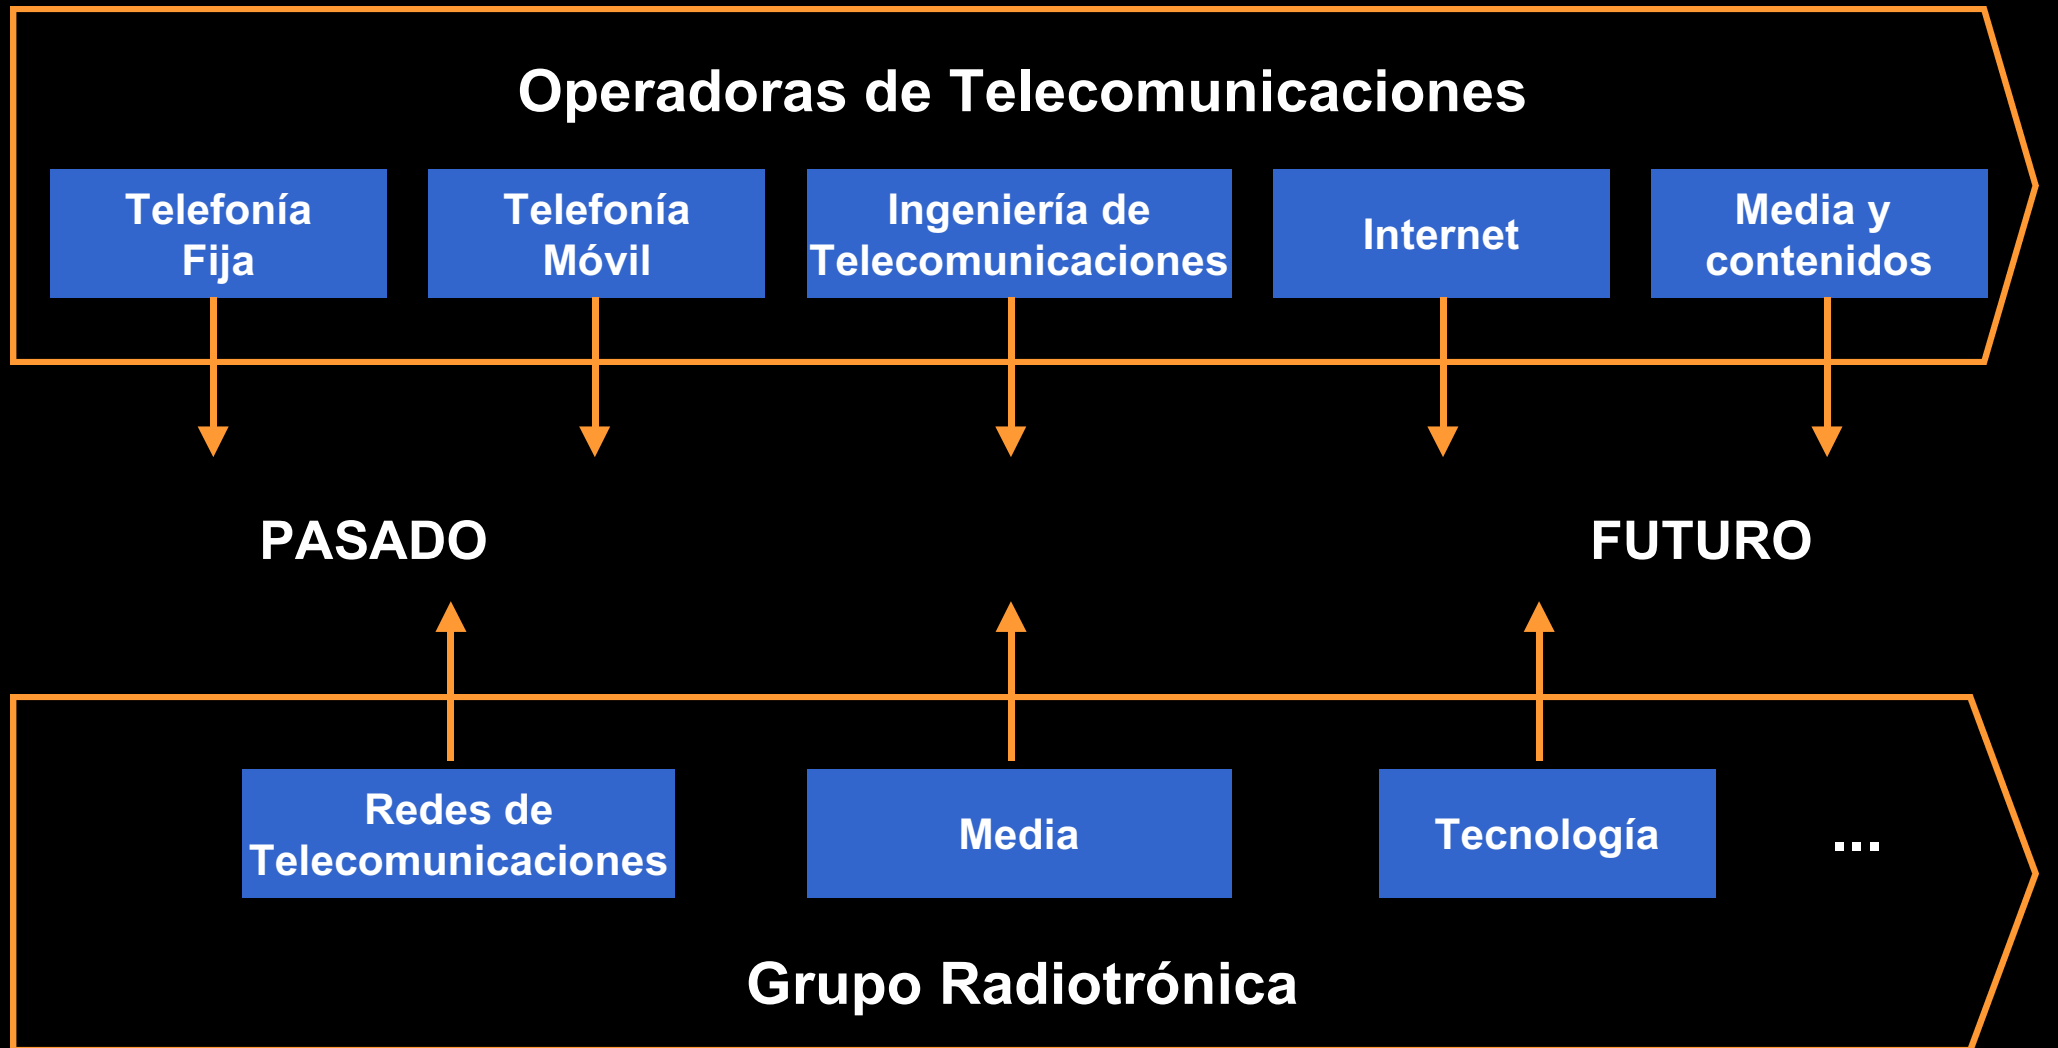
Operadoras de Telecomunicaciones

Telefonía Fija

Telefonía Móvil

Ingeniería de Telecomunicaciones

Internet

Media y contenidos

PASADO

FUTURO

Redes de Telecomunicaciones

Media

Tecnología

...

Grupo Radiotrónica